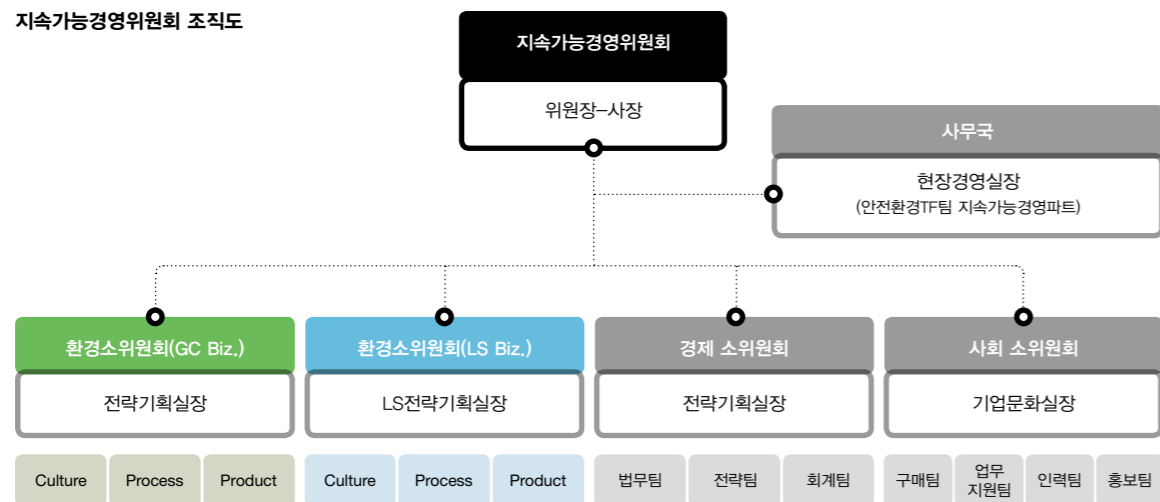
지속가능경영위원회 조직도

지속가능경영위원회

위원장-사장

사무국

현장경영실장
(안전환경TF팀 지속가능경영파트)

환경소위원회(GC Biz.)

전략기획실장

Culture

Process

Product

환경소위원회(LS Biz.)

LS전략기획실장

Culture

Process

Product

경제 소위원회

전략기획실장

법무팀

전략팀

회계팀

사회 소위원회

기업문화실장

구매팀

업무 지원팀

인력팀

홍보팀